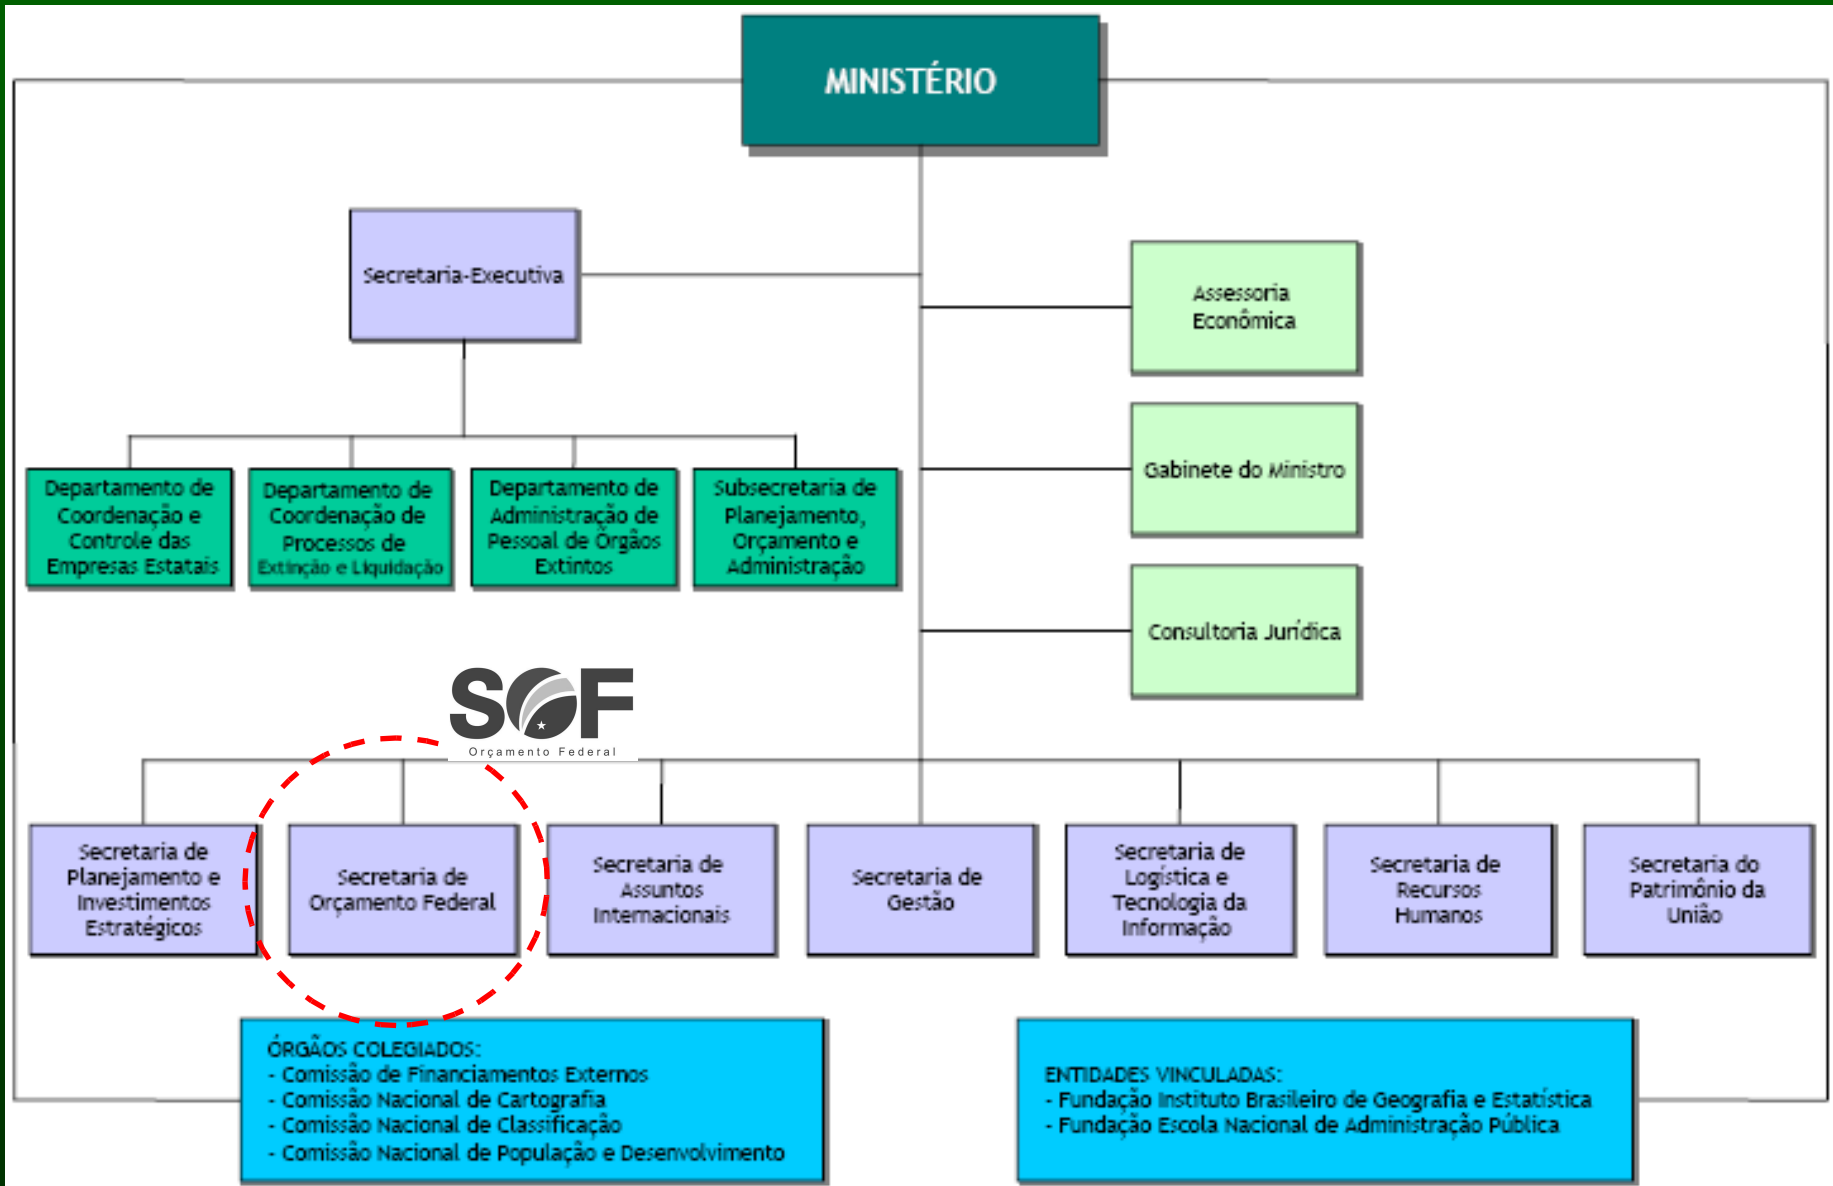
MINISTÉRIO

Secretaria-Executiva

Assessoria Econômica

Departamento de Coordenação e Controle das Empresas Estatais

Departamento de Coordenação de Processos de Extinção e Liquidação

Departamento de Administração de Pessoal de Órgãos Extintos

Subsecretaria de Planejamento, Orçamento e Administração

Gabinete do Ministro

Consultoria Jurídica

SOF
Orçamento Federal

Secretaria de Planejamento e Investimentos Estratégicos

Secretaria de Orçamento Federal

Secretaria de Assuntos Internacionais

Secretaria de Gestão

Secretaria de Logística e Tecnologia da Informação

Secretaria de Recursos Humanos

Secretaria do Patrimônio da União

ÓRGÃOS COLEGIADOS:
- Comissão de Financiamentos Externos
- Comissão Nacional de Cartografia
- Comissão Nacional de Classificação
- Comissão Nacional de População e Desenvolvimento

ENTIDADES VINCULADAS:
- Fundação Instituto Brasileiro de Geografia e Estatística
- Fundação Escola Nacional de Administração Pública